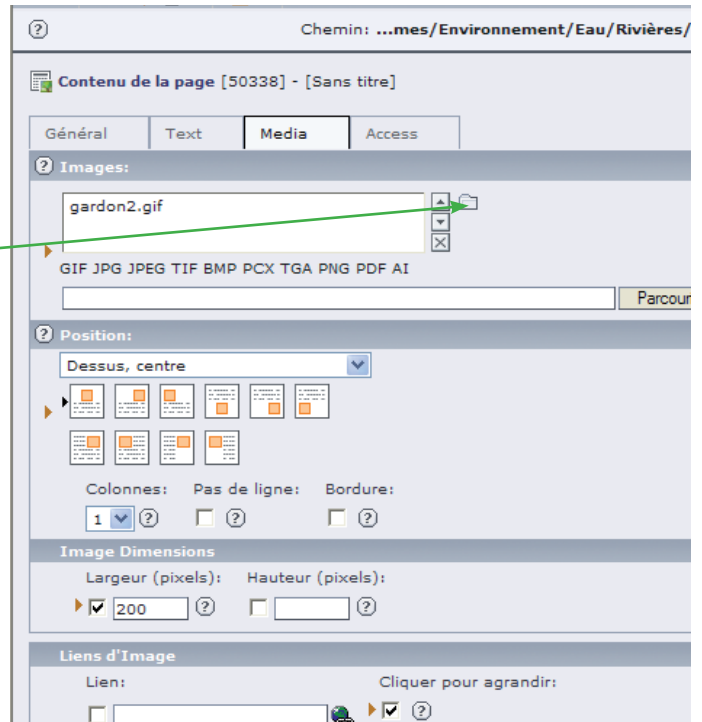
?

Chemin: ...mes/Environnement/Eau/Rivières/

Contenu de la page [50338] - [Sans titre]

Général | Text | Media | Access

? Images:

gardon2.gif

GIF JPG JPEG TIF BMP PCX TGA PNG PDF AI

Parcou

? Position:

Dessus, centre

Colonnes: Pas de ligne: Bordure:

1 ? ? ?

Image Dimensions

Largeur (pixels): Hauteur (pixels):

200 ? ?

Liens d'Image

Lien: Cliquer pour agrandir:

?